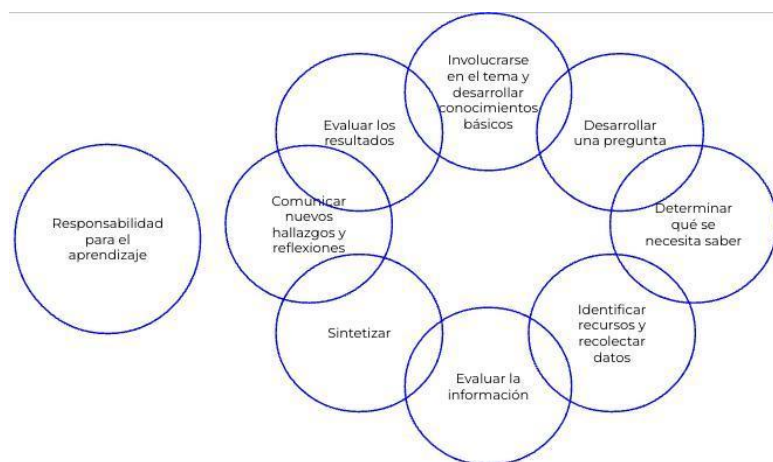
Responsabilidad para el aprendizaje

Involucrarse en el tema y desarrollar conocimientos básicos

Desarrollar una pregunta

Determinar qué se necesita saber

Identificar recursos y recolectar datos

Evaluar la información

Sintetizar

Comunicar nuevos hallazgos y reflexiones

Evaluar los resultados